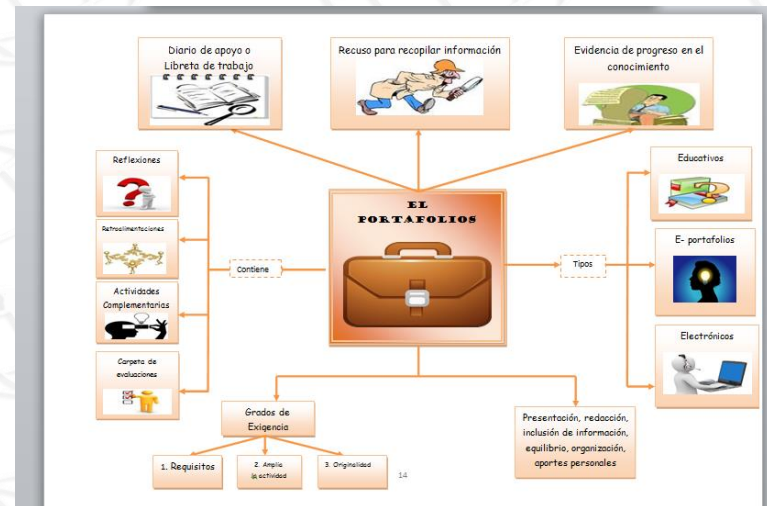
Diario de apoyo o Libreta de trabajo

Recuso para recopilar información

Evidencia de progreso en el conocimiento

Reflexiones

Retroalimentaciones

Actividades Complementarias

Carpeta de evaluaciones

Contiene

EL PORTAFOLIOS

Tipos

Educativos

E- portafolios

Electrónicos

Grados de Exigencia

1. Requisitos

2. Amplia actividad

3. Originalidad

Presentación, redacción, inclusión de información, equilibrio, organización, aportes personales

14